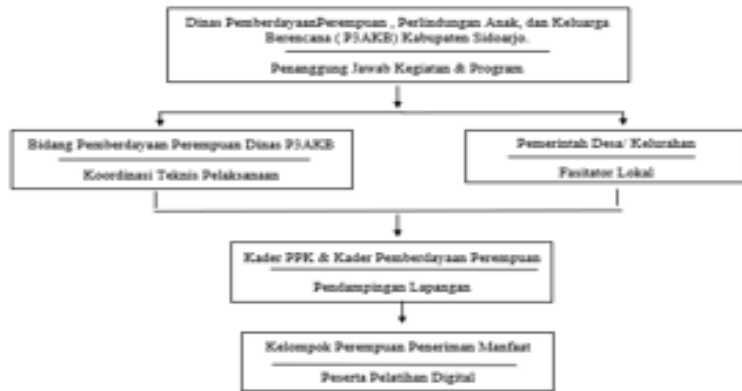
Dinas PemberdayaanPerempuan , Perlindungan Anak, dan Keluarga Berencana ( P3AKB) Kabupaten Sidoarjo.

Penanggung Jawab Kegiatan & Program

Bidang Pemberdayaan Perempuan Dinas P3AKB

Koordinasi Teknis Pelaksanaan

Pemerintah Desa/ Kelurahan

Fasitator Lokal

Kader PPK & Kader Pemberdayaan Perempuan

Pendampingan Lapangan

Kelompok Perempuan Penerima Manfaat

Peserta Pelatihan Digital